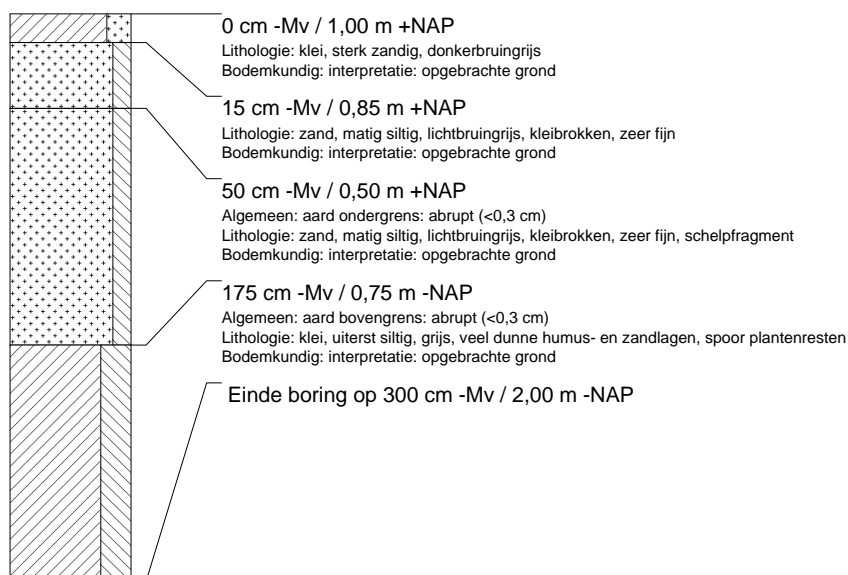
0 cm -Mv / 1,00 m +NAP
Lithologie: klei, sterk zandig, donkerbruingrijs
Bodemkundig: interpretatie: opgebrachte grond

15 cm -Mv / 0,85 m +NAP
Lithologie: zand, matig siltig, lichtbruingrijs, kleibrokken, zeer fijn
Bodemkundig: interpretatie: opgebrachte grond

50 cm -Mv / 0,50 m +NAP
Algemeen: aard ondergrens: abrupt (<0,3 cm)
Lithologie: zand, matig siltig, lichtbruingrijs, kleibrokken, zeer fijn, schelpfragment
Bodemkundig: interpretatie: opgebrachte grond

175 cm -Mv / 0,75 m -NAP
Algemeen: aard bovengrens: abrupt (<0,3 cm)
Lithologie: klei, uiterst siltig, grijs, veel dunne humus- en zandlagen, spoor plantenresten
Bodemkundig: interpretatie: opgebrachte grond

Einde boring op 300 cm -Mv / 2,00 m -NAP